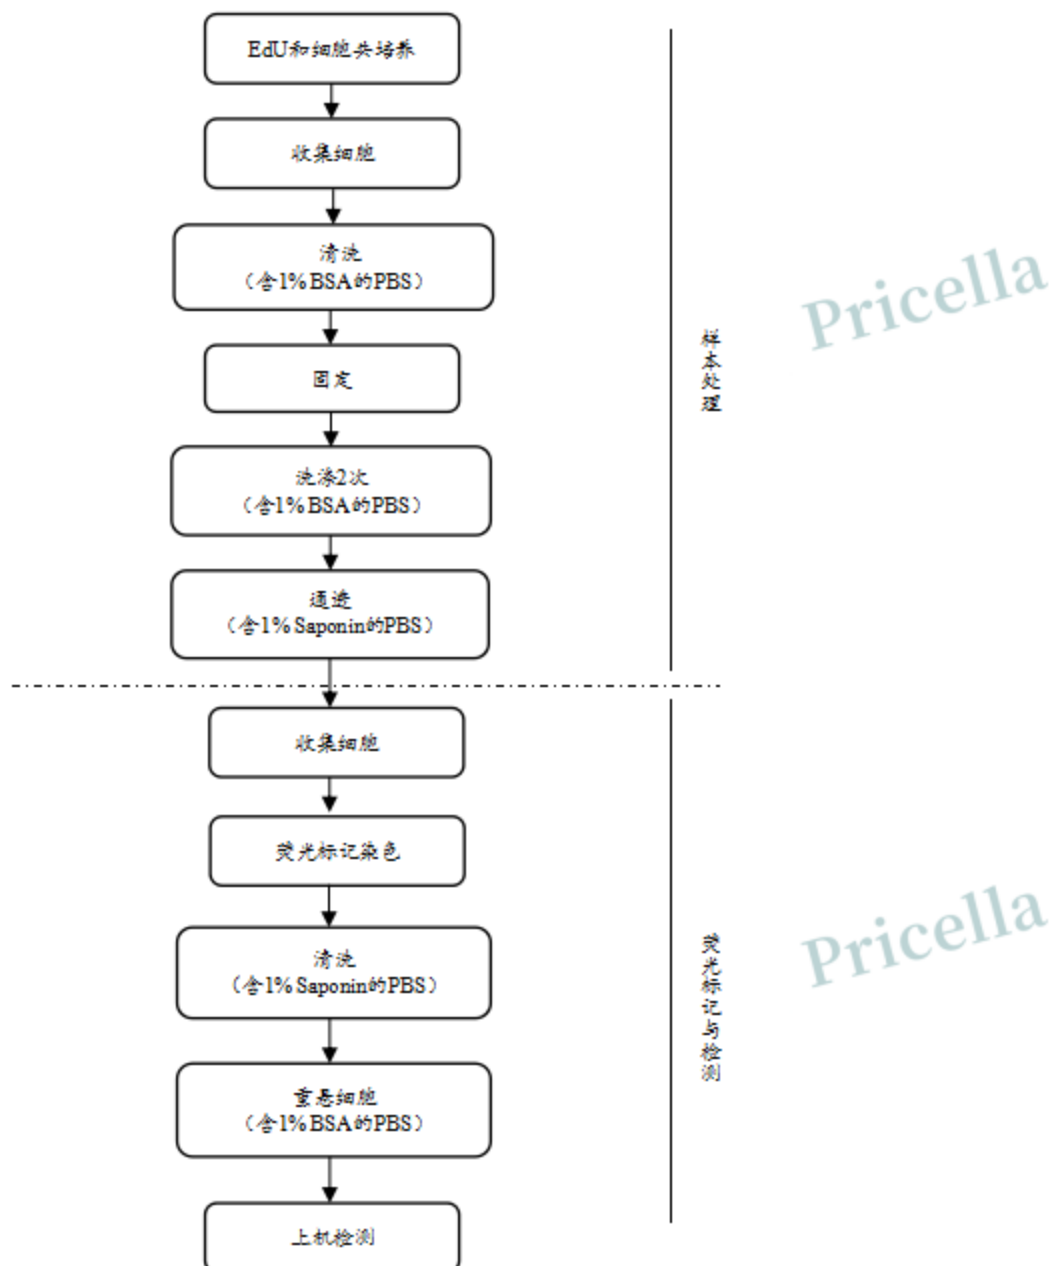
EdU和细胞共培养

收集细胞

清洗
（含1% BSA的PBS）

固定

洗涤2次
（含1% BSA的PBS）

通透
（含1% Saponin的PBS）

样本处理

收集细胞

荧光标记染色

清洗
（含1% Saponin的PBS）

重悬细胞
（含1% BSA的PBS）

上机检测

荧光标记与检测

Pricella

Pricella